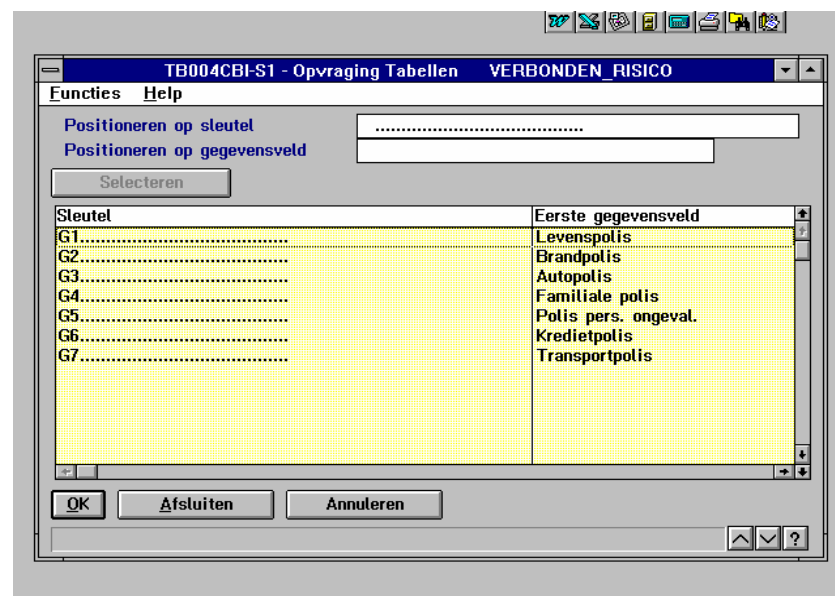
TB004CBI-S1 - Opvraging Tabellen VERBONDEN_RISICO

Functies Help

Positioneren op sleutel ........................................
Positioneren op gegevensveld

Selecteren

| Sleutel | Eerste gegevensveld |
|---|---|
| G1...................................... | Levenspolis |
| G2...................................... | Brandpolis |
| G3...................................... | Autopolis |
| G4...................................... | Familiale polis |
| G5...................................... | Polis pers. ongeval. |
| G6...................................... | Kredietpolis |
| G7...................................... | Transportpolis |

OK Afsluiten Annuleren

?